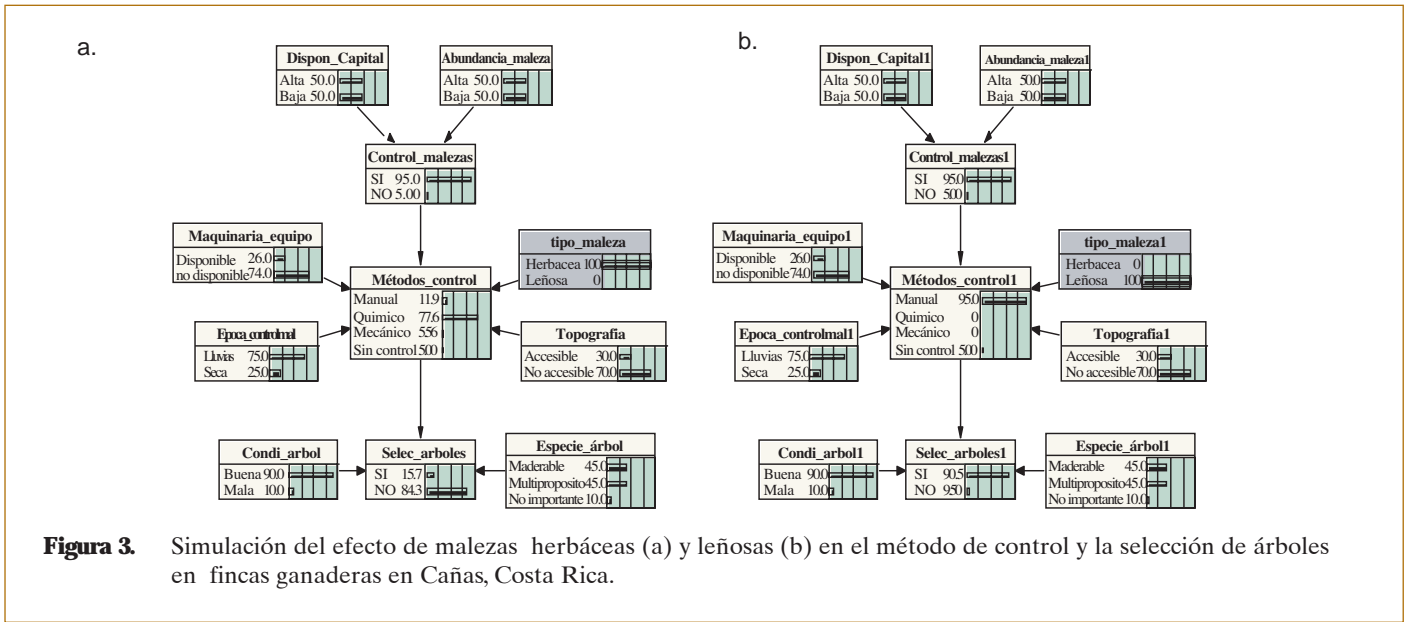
a.

Dispon_Capital
Alta 50.0
Baja 50.0

Abundancia_maleza
Alta 50.0
Baja 50.0

Control_malezas
SI 95.0
NO 5.00

Maquinaria_equipo
Disponible 26.0
no disponible 74.0

tipo_maleza
Herbacea 100
Leñosa 0

Métodos_control
Manual 11.9
Quimico 77.6
Mecánico 5.56
Sin control 5.00

Epoca_controlmal
Lluvias 75.0
Seca 25.0

Topografia
Accesible 30.0
No accesible 70.0

Condi_arbol
Buena 90.0
Mala 10.0

Selec_arboles
SI 15.7
NO 84.3

Especie_árbol
Maderable 45.0
Multipropósito 45.0
No importante 10.0

b.

Dispon_Capital1
Alta 50.0
Baja 50.0

Abundancia_maleza1
Alta 50.0
Baja 50.0

Control_malezas1
SI 95.0
NO 5.00

Maquinaria_equipo1
Disponible 26.0
no disponible 74.0

tipo_maleza1
Herbacea 0
Leñosa 100

Métodos_control1
Manual 95.0
Quimico 0
Mecánico 0
Sin control 5.00

Epoca_controlmal1
Lluvias 75.0
Seca 25.0

Topografia1
Accesible 30.0
No accesible 70.0

Condi_arbol1
Buena 90.0
Mala 10.0

Selec_arboles1
SI 90.5
NO 9.50

Especie_árbol1
Maderable 45.0
Multipropósito 45.0
No importante 10.0

Figura 3. Simulación del efecto de malezas herbáceas (a) y leñosas (b) en el método de control y la selección de árboles en fincas ganaderas en Cañas, Costa Rica.